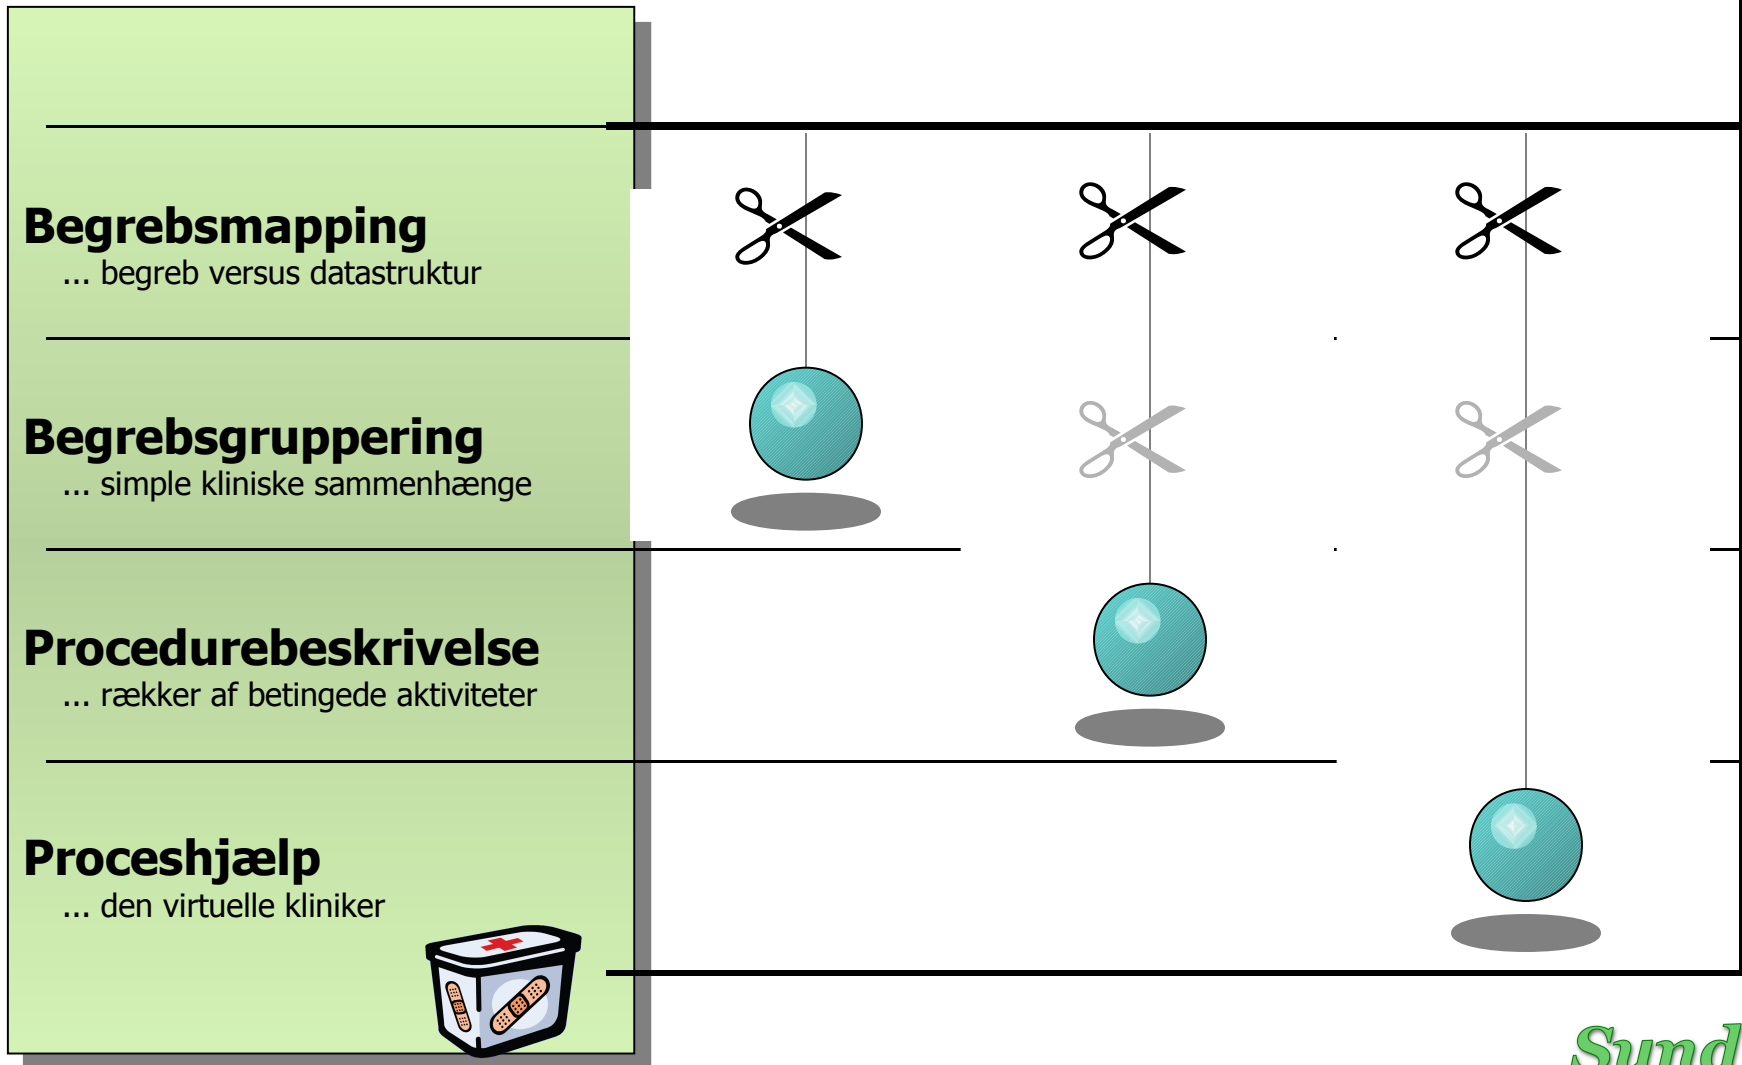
Begrebsmapping
... begreb versus datastruktur

Begrebsgruppering
... simple kliniske sammenhænge

Procedurebeskrivelse
... rækker af betingede aktiviteter

Proceshjælp
... den virtuelle kliniker

Sund